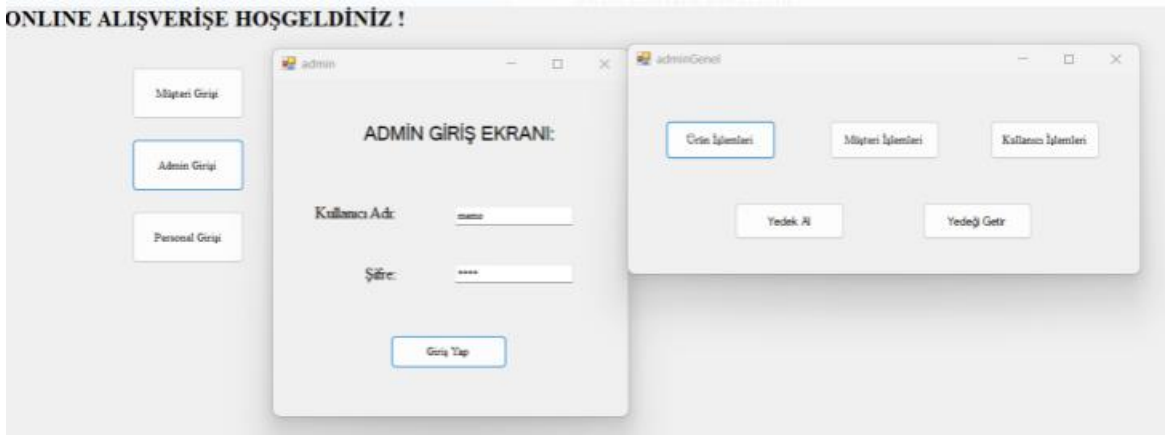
ONLINE ALIŞVERİŞE HOŞGELDİNİZ !

Müşteri Girişi

Admin Girişi

Personal Girişi

admin

ADMİN GİRİŞ EKRANI:

Kullanıcı Adı:

memo

Şifre:

****

Giriş Yap

adminGenel

Ürün İşlemleri

Müşteri İşlemleri

Kullanıcı İşlemleri

Yedek Al

Yedeği Getir